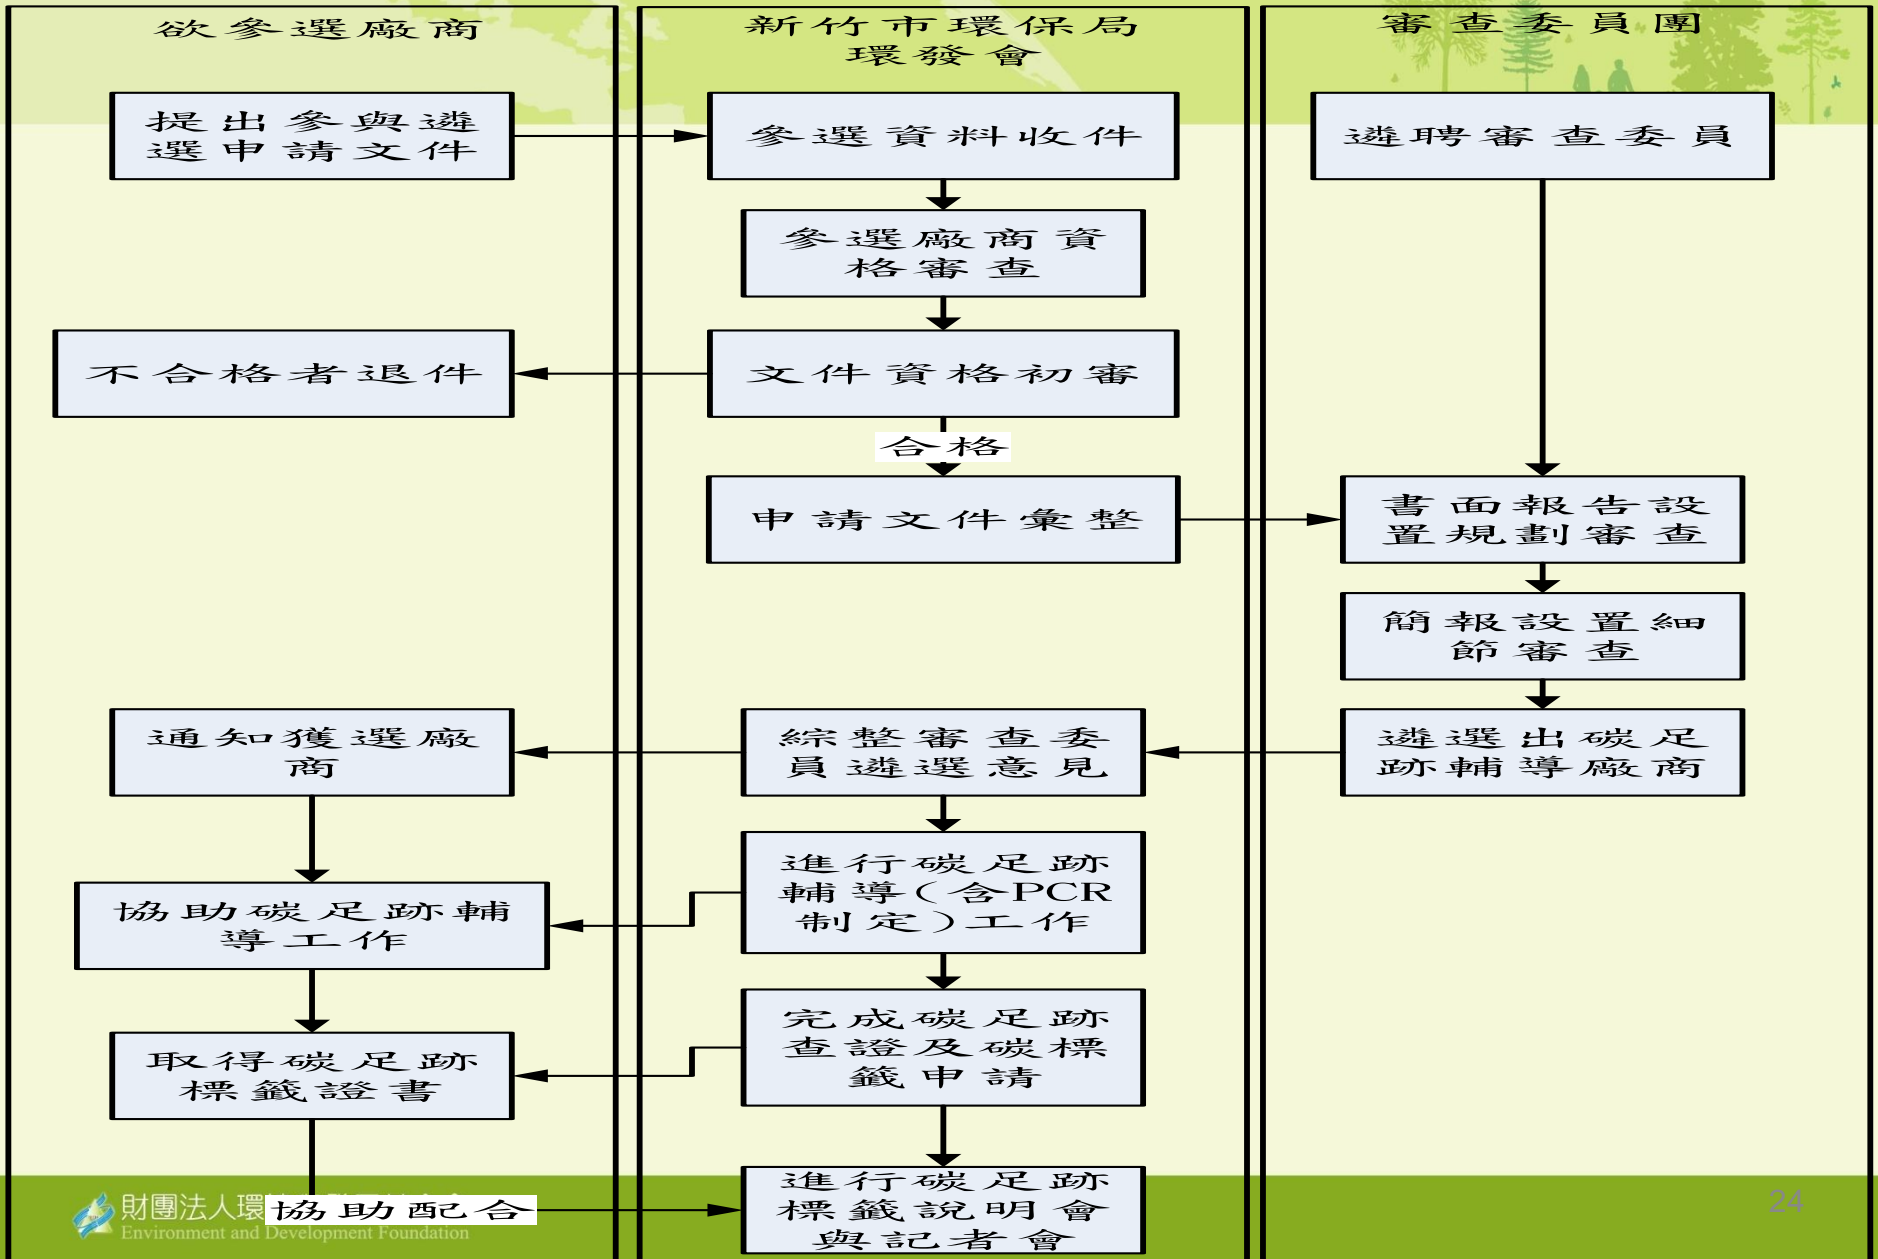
欲參選廠商

新竹市環保局
環發會

審查委員團

提出參與遴選申請文件

參選資料收件

遴聘審查委員

參選廠商資格審查

不合格者退件

文件資格初審

合格

申請文件彙整

書面報告設置規劃審查

簡報設置細節審查

通知獲選廠商

綜整審查委員遴選意見

遴選出碳足跡輔導廠商

進行碳足跡輔導(含PCR制定)工作

協助碳足跡輔導工作

完成碳足跡查證及碳標籤申請

取得碳足跡標籤證書

財團法人環
Environment and Development Foundation

協助配合

進行碳足跡標籤說明會與記者會

24